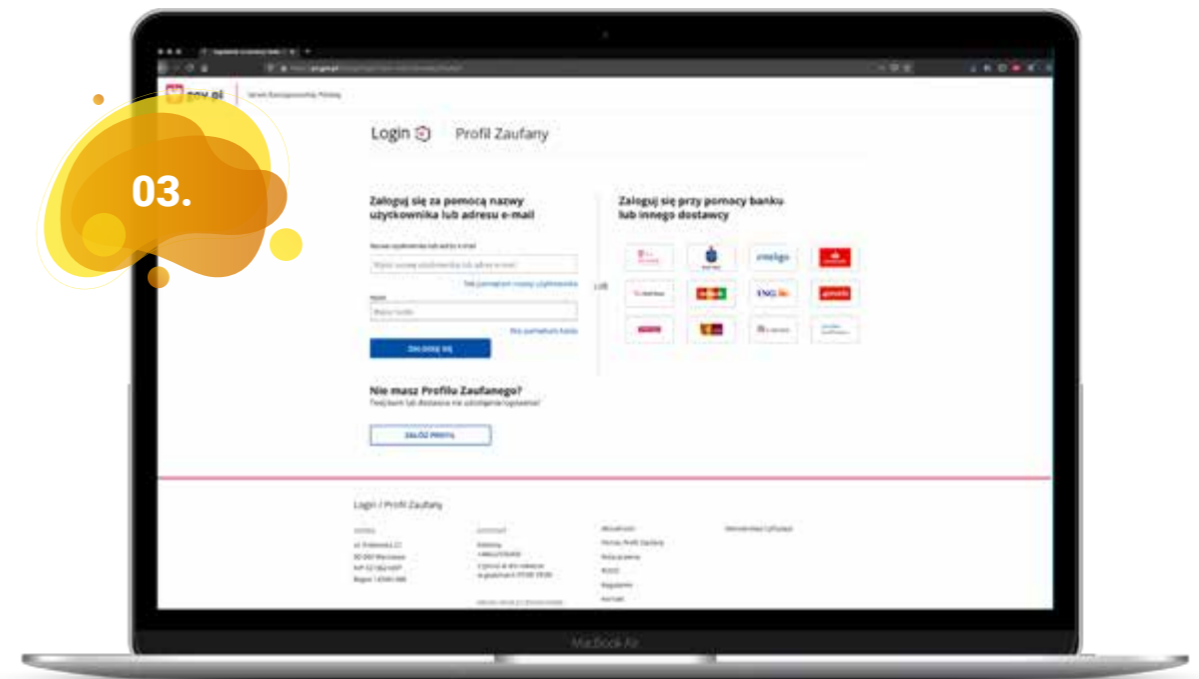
03.

gov.pl

Login Profil Zaufany

Zaloguj się za pomocą nazwy użytkownika lub adresu e-mail

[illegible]

Nie pamiętam nazwy użytkownika

Hasło

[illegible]

Nie pamiętam hasła

ZALOGUJ SIĘ

lub

Zaloguj się przy pomocy banku lub innego dostawcy

inteligo

ING

Nie masz Profilu Zaufanego?

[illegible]

ZAŁÓŻ PROFIL

Login / Profil Zaufany

MacBook Air